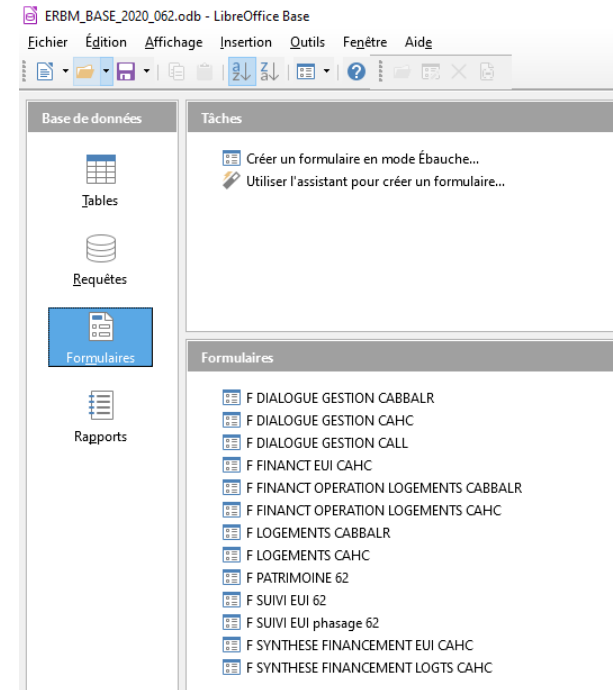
ERBM_BASE_2020_062.odb - LibreOffice Base

Fichier Édition Affichage Insertion Outils Fenêtre Aide

Base de données

Tables

Requêtes

Formulaires

Rapports

Tâches

Créer un formulaire en mode Ébauche...

Utiliser l'assistant pour créer un formulaire...

Formulaires

F DIALOGUE GESTION CABBALR
F DIALOGUE GESTION CAHC
F DIALOGUE GESTION CALL
F FINANCT EUI CAHC
F FINANCT OPERATION LOGEMENTS CABBALR
F FINANCT OPERATION LOGEMENTS CAHC
F LOGEMENTS CABBALR
F LOGEMENTS CAHC
F PATRIMOINE 62
F SUIVI EUI 62
F SUIVI EUI phasage 62
F SYNTHESE FINANCEMENT EUI CAHC
F SYNTHESE FINANCEMENT LOGTS CAHC